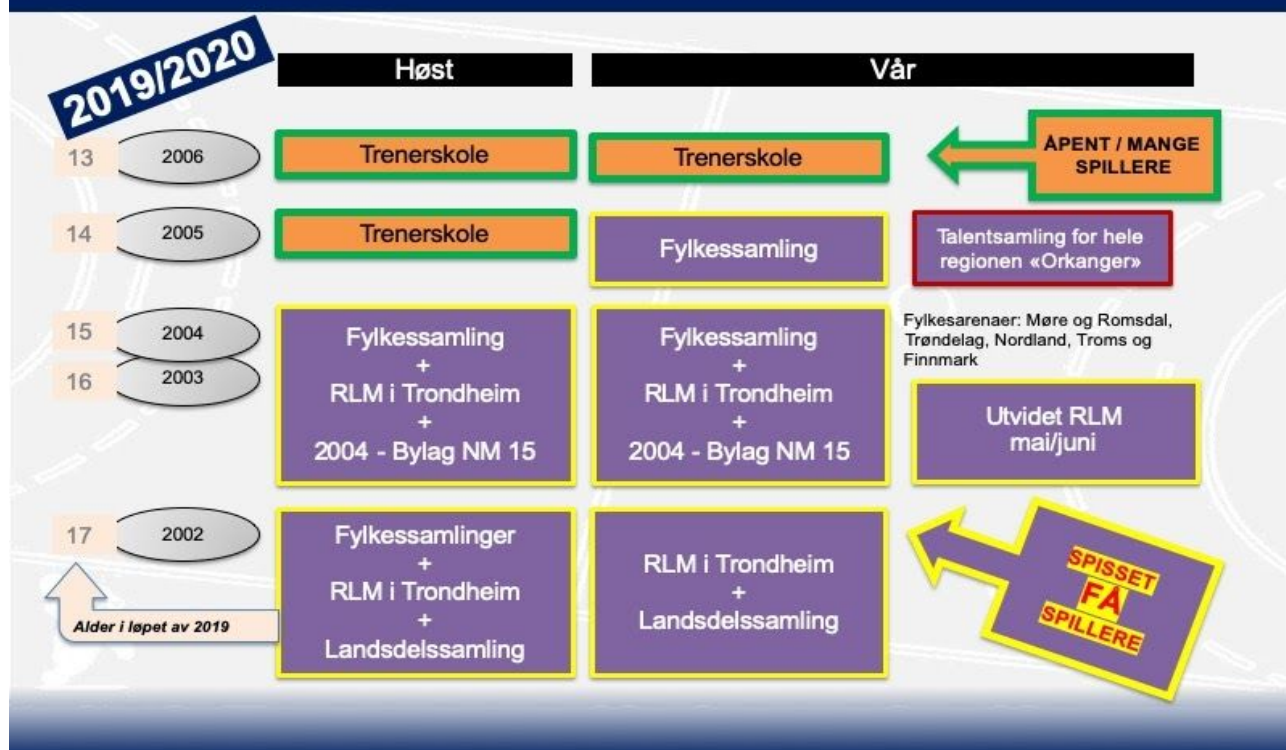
2019/2020

| | | Høst | Vår | |
|---|---|---|---|---|
| 13 | 2006 | Trenerskole | Trenerskole | ÅPENT / MANGE SPILLERE |
| 14 | 2005 | Trenerskole | Fylkessamling | Talentsamling for hele regionen «Orkanger» |
| 15 | 2004 | Fylkessamling + RLM i Trondheim + 2004 - Bylag NM 15 | Fylkessamling + RLM i Trondheim + 2004 - Bylag NM 15 | Fylkesarenaer: Møre og Romsdal, Trøndelag, Nordland, Troms og Finnmark |
| 16 | 2003 | | | Utvidet RLM mai/juni |
| 17 | 2002 | Fylkessamlinger + RLM i Trondheim + Landsdelssamling | RLM i Trondheim + Landsdelssamling | SPISSET FÅ SPILLERE |

Alder i løpet av 2019